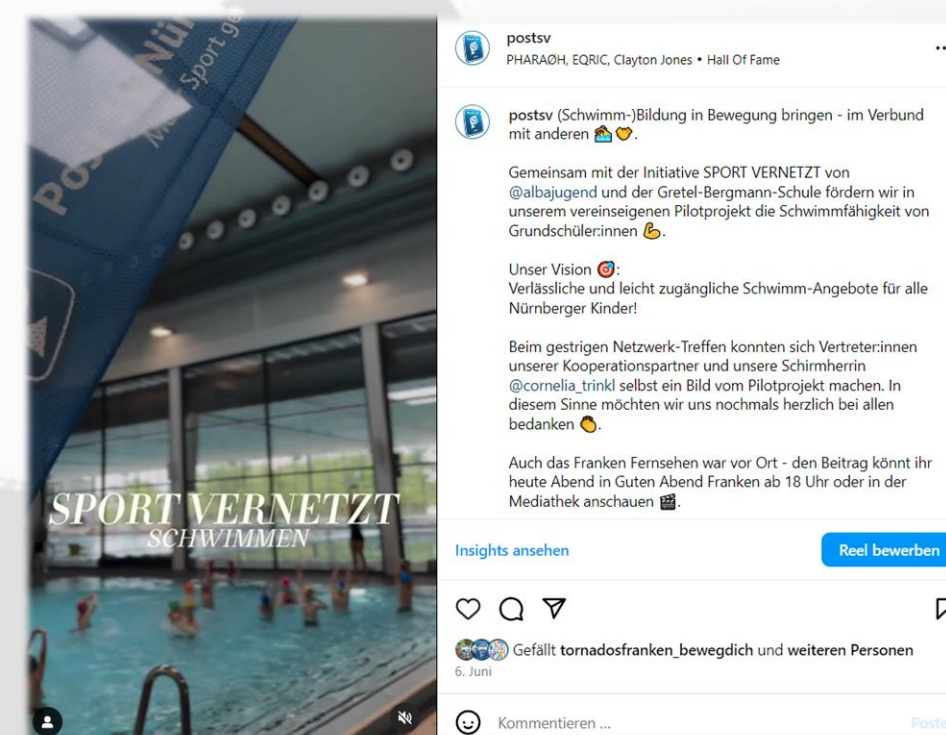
Post Nür
Sport ge

SPORT VERNETZT
SCHWIMMEN

postsv
PHARAØH, EQRIC, Clayton Jones • Hall Of Fame

postsv (Schwimm-)Bildung in Bewegung bringen - im Verbund mit anderen 🏊💛.

Gemeinsam mit der Initiative SPORT VERNETZT von @albajugend und der Gretel-Bergmann-Schule fördern wir in unserem vereinseigenen Pilotprojekt die Schwimmfähigkeit von Grundschüler:innen 💪.

Unser Vision 🎯:
Verlässliche und leicht zugängliche Schwimm-Angebote für alle Nürnberger Kinder!

Beim gestrigen Netzwerk-Treffen konnten sich Vertreter:innen unserer Kooperationspartner und unsere Schirmherrin @cornelia_trinkl selbst ein Bild vom Pilotprojekt machen. In diesem Sinne möchten wir uns nochmals herzlich bei allen bedanken 👏.

Auch das Franken Fernsehen war vor Ort - den Beitrag könnt ihr heute Abend in Guten Abend Franken ab 18 Uhr oder in der Mediathek anschauen 🎬.

Insights ansehen
Reel bewerben

Gefällt tornadosfranken_bewegdich und weiteren Personen
6. Juni

Kommentieren ...
Poste